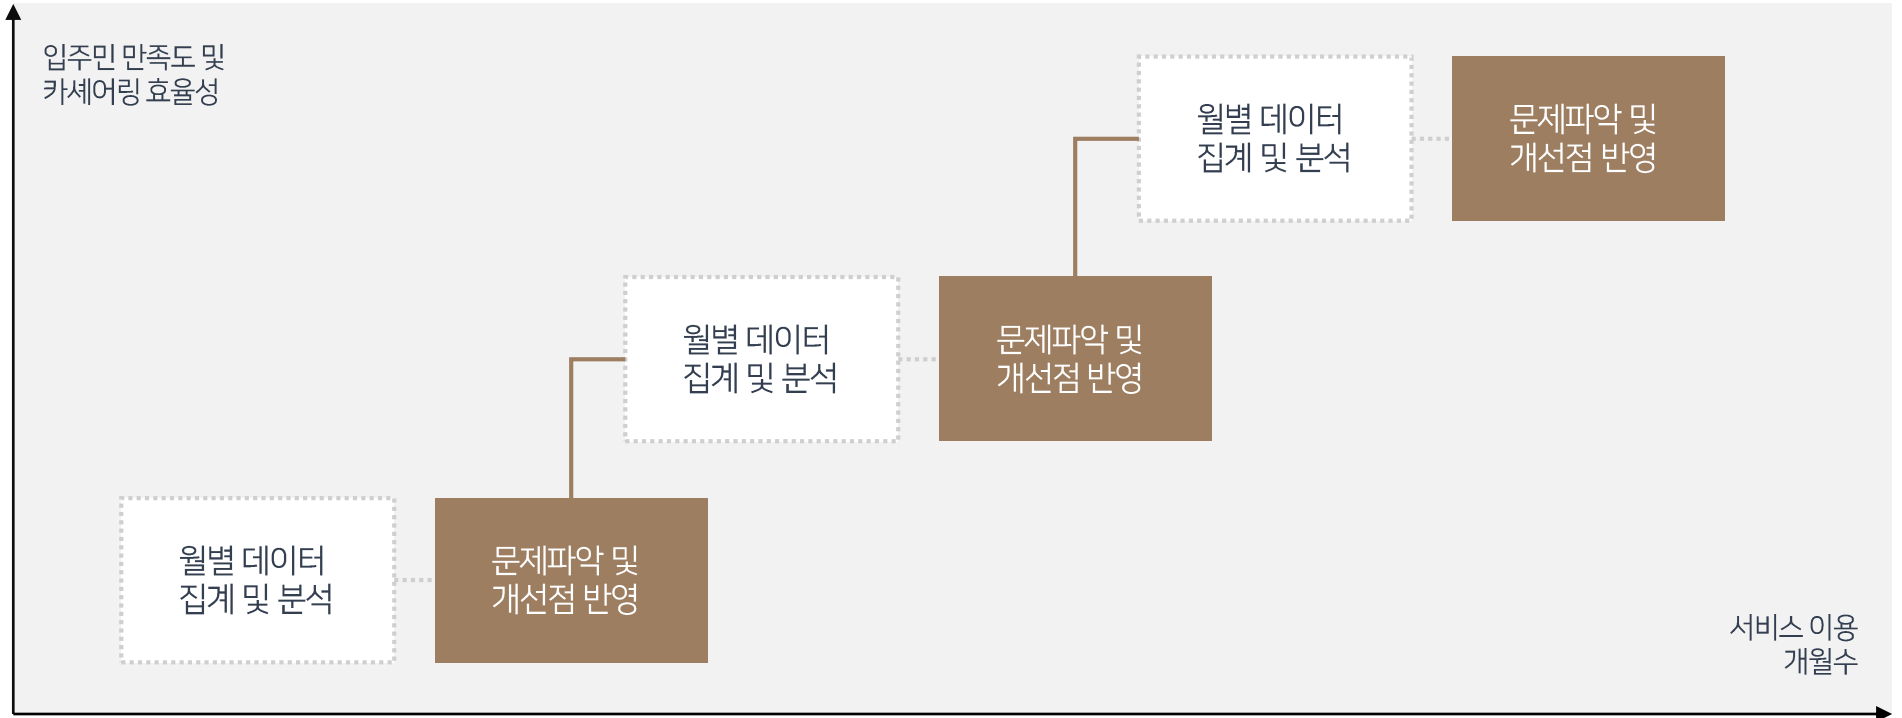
입주민 만족도 및
카셰어링 효율성

월별 데이터
집계 및 분석

문제파악 및
개선점 반영

월별 데이터
집계 및 분석

문제파악 및
개선점 반영

월별 데이터
집계 및 분석

문제파악 및
개선점 반영

서비스 이용
개월수